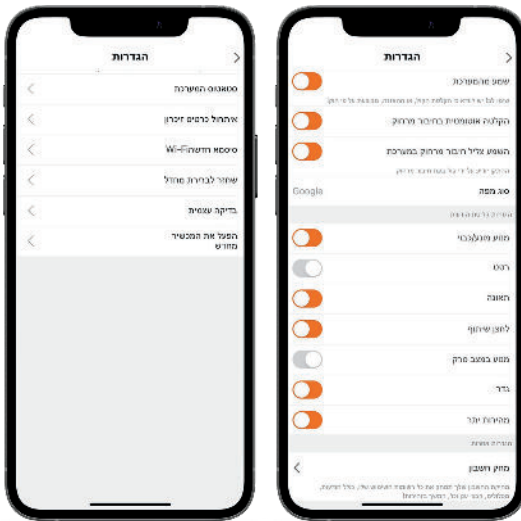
הגדרות
סטטוס המערכת
איתחול כרטיס זיכרון
Wi-Fi סיסמת
שחזור לברירת מחדל
בדיקה עצמית
הפעל את המכשיר מחדש

הגדרות
שמע מהמערכת
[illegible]
הקלטה אוטומטית בחיבור מרחוק
השמע צליל חיבור מרחוק במערכת
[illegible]
סוג מפה
Google
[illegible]
מצב מהנדבני
רגש
האטה
לחצן שיתוף
מצב בגוגל פרק
גדר
מהירות יתר
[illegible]
מחק חשבון
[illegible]